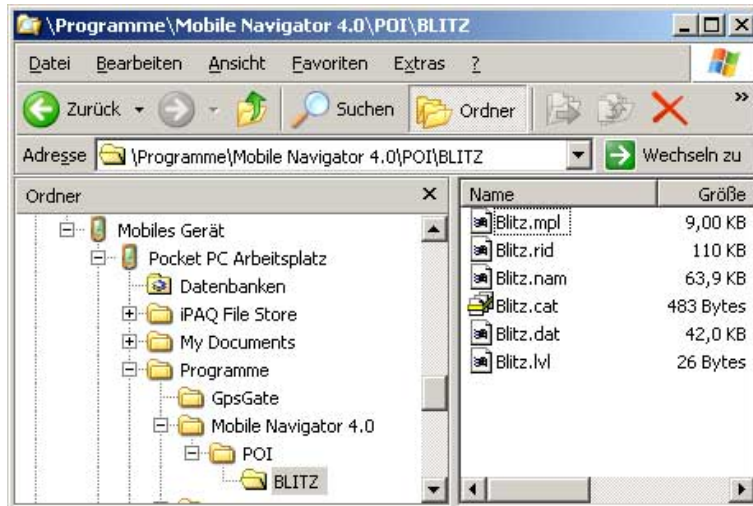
\Programme\Mobile Navigator 4.0\POI\BLITZ

Datei Bearbeiten Ansicht Favoriten Extras ?

Zurück Suchen Ordner

Adresse \Programme\Mobile Navigator 4.0\POI\BLITZ Wechseln zu

Ordner ×

Mobiles Gerät
Pocket PC Arbeitsplatz
Datenbanken
iPAQ File Store
My Documents
Programme
GpsGate
Mobile Navigator 4.0
POI
BLITZ

| Name | Größe |
|---|---|
| Blitz.mpl | 9,00 KB |
| Blitz.rid | 110 KB |
| Blitz.nam | 63,9 KB |
| Blitz.cat | 483 Bytes |
| Blitz.dat | 42,0 KB |
| Blitz.lvl | 26 Bytes |